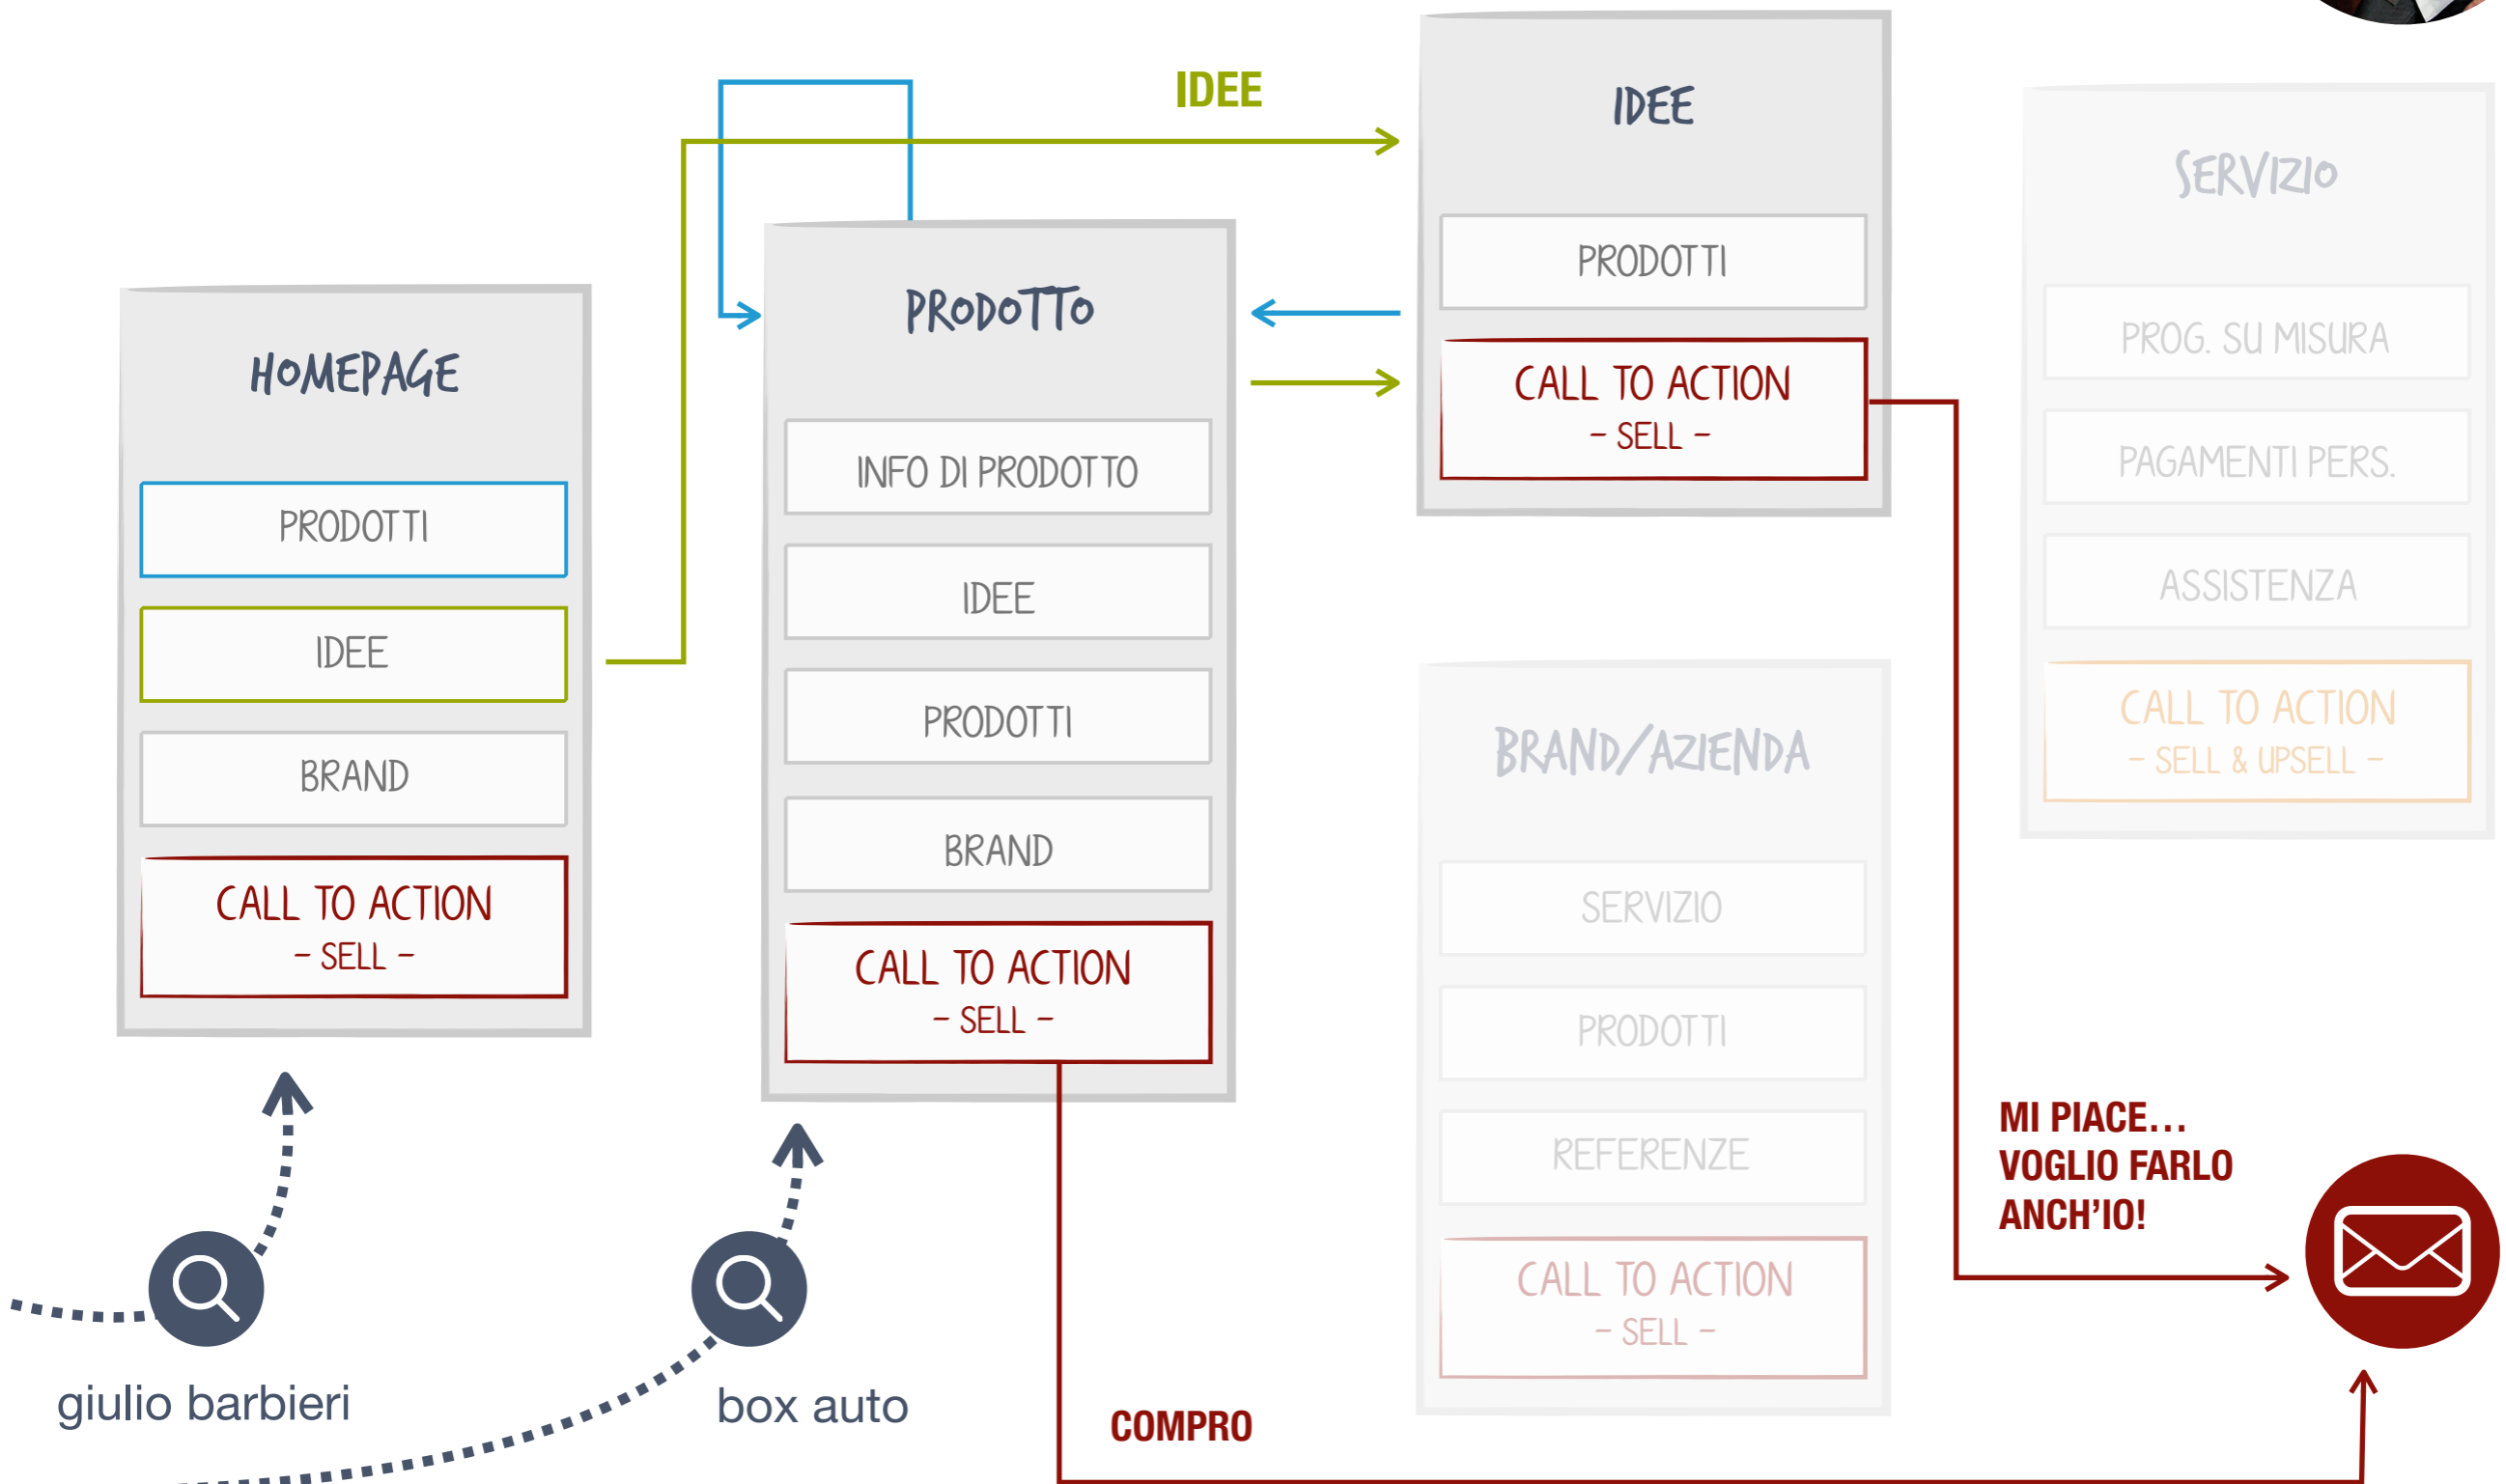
IDEE

HOMEPAGE
PRODOTTI
IDEE
BRAND
CALL TO ACTION
– SELL –

PRODOTTO
INFO DI PRODOTTO
IDEE
PRODOTTI
BRAND
CALL TO ACTION
– SELL –

IDEE
PRODOTTI
CALL TO ACTION
– SELL –

SERVIZIO
PROG. SU MISURA
PAGAMENTI PERS.
ASSISTENZA
CALL TO ACTION
– SELL & UPSELL –

BRAND/AZIENDA
SERVIZIO
PRODOTTI
REFERENZE
CALL TO ACTION
– SELL –

MI PIACE…
VOGLIO FARLO
ANCH'IO!

giulio barbieri

box auto

COMPRO